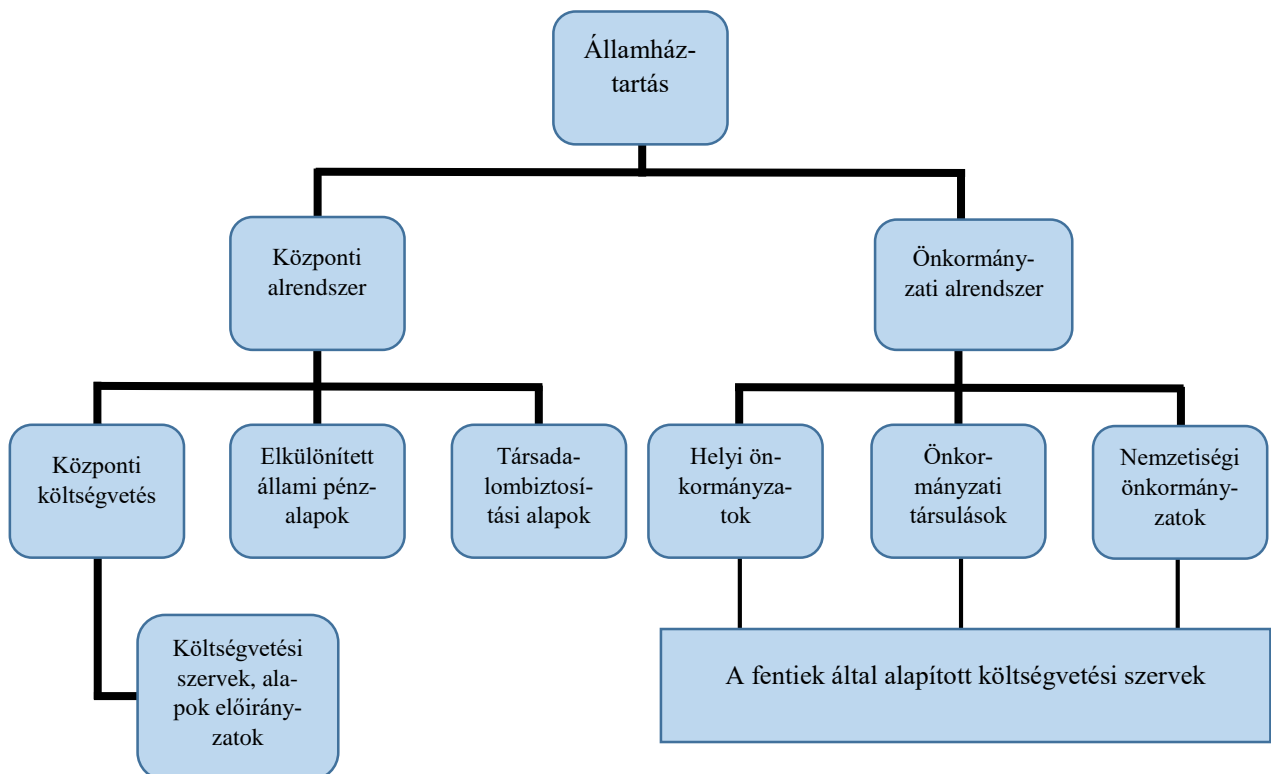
Államháztartás

Központi alrendszer

Önkormányzati alrendszer

Központi költségvetés

Elkülönített állami pénzalapok

Társadalombiztosítási alapok

Helyi önkormányzatok

Önkormányzati társulások

Nemzetiségi önkormányzatok

Költségvetési szervek, alapok előirányzatok

A fentiek által alapított költségvetési szervek